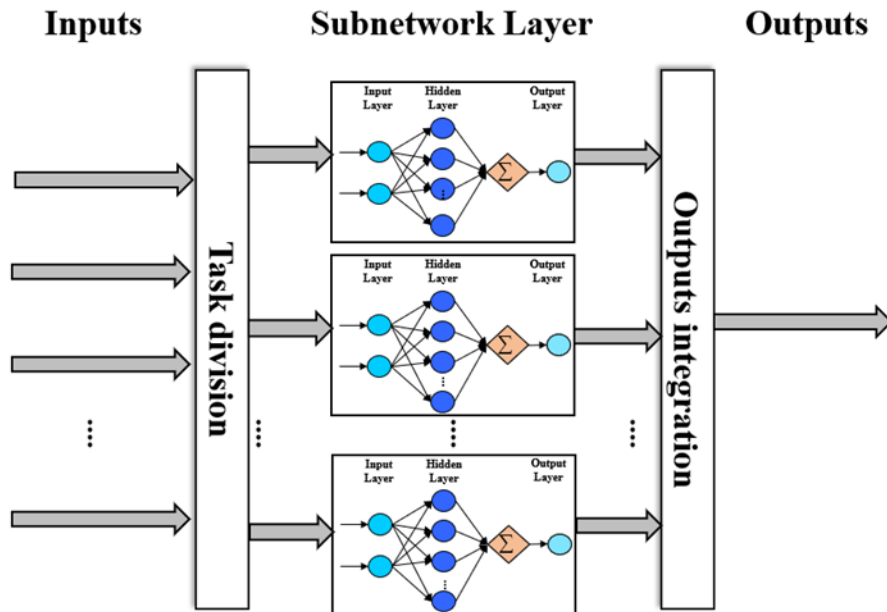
Inputs

Subnetwork Layer

Outputs

Task division

Input Layer

Hidden Layer

Output Layer

$\Sigma$

Input Layer

Hidden Layer

Output Layer

$\Sigma$

Input Layer

Hidden Layer

Output Layer

$\Sigma$

Outputs integration